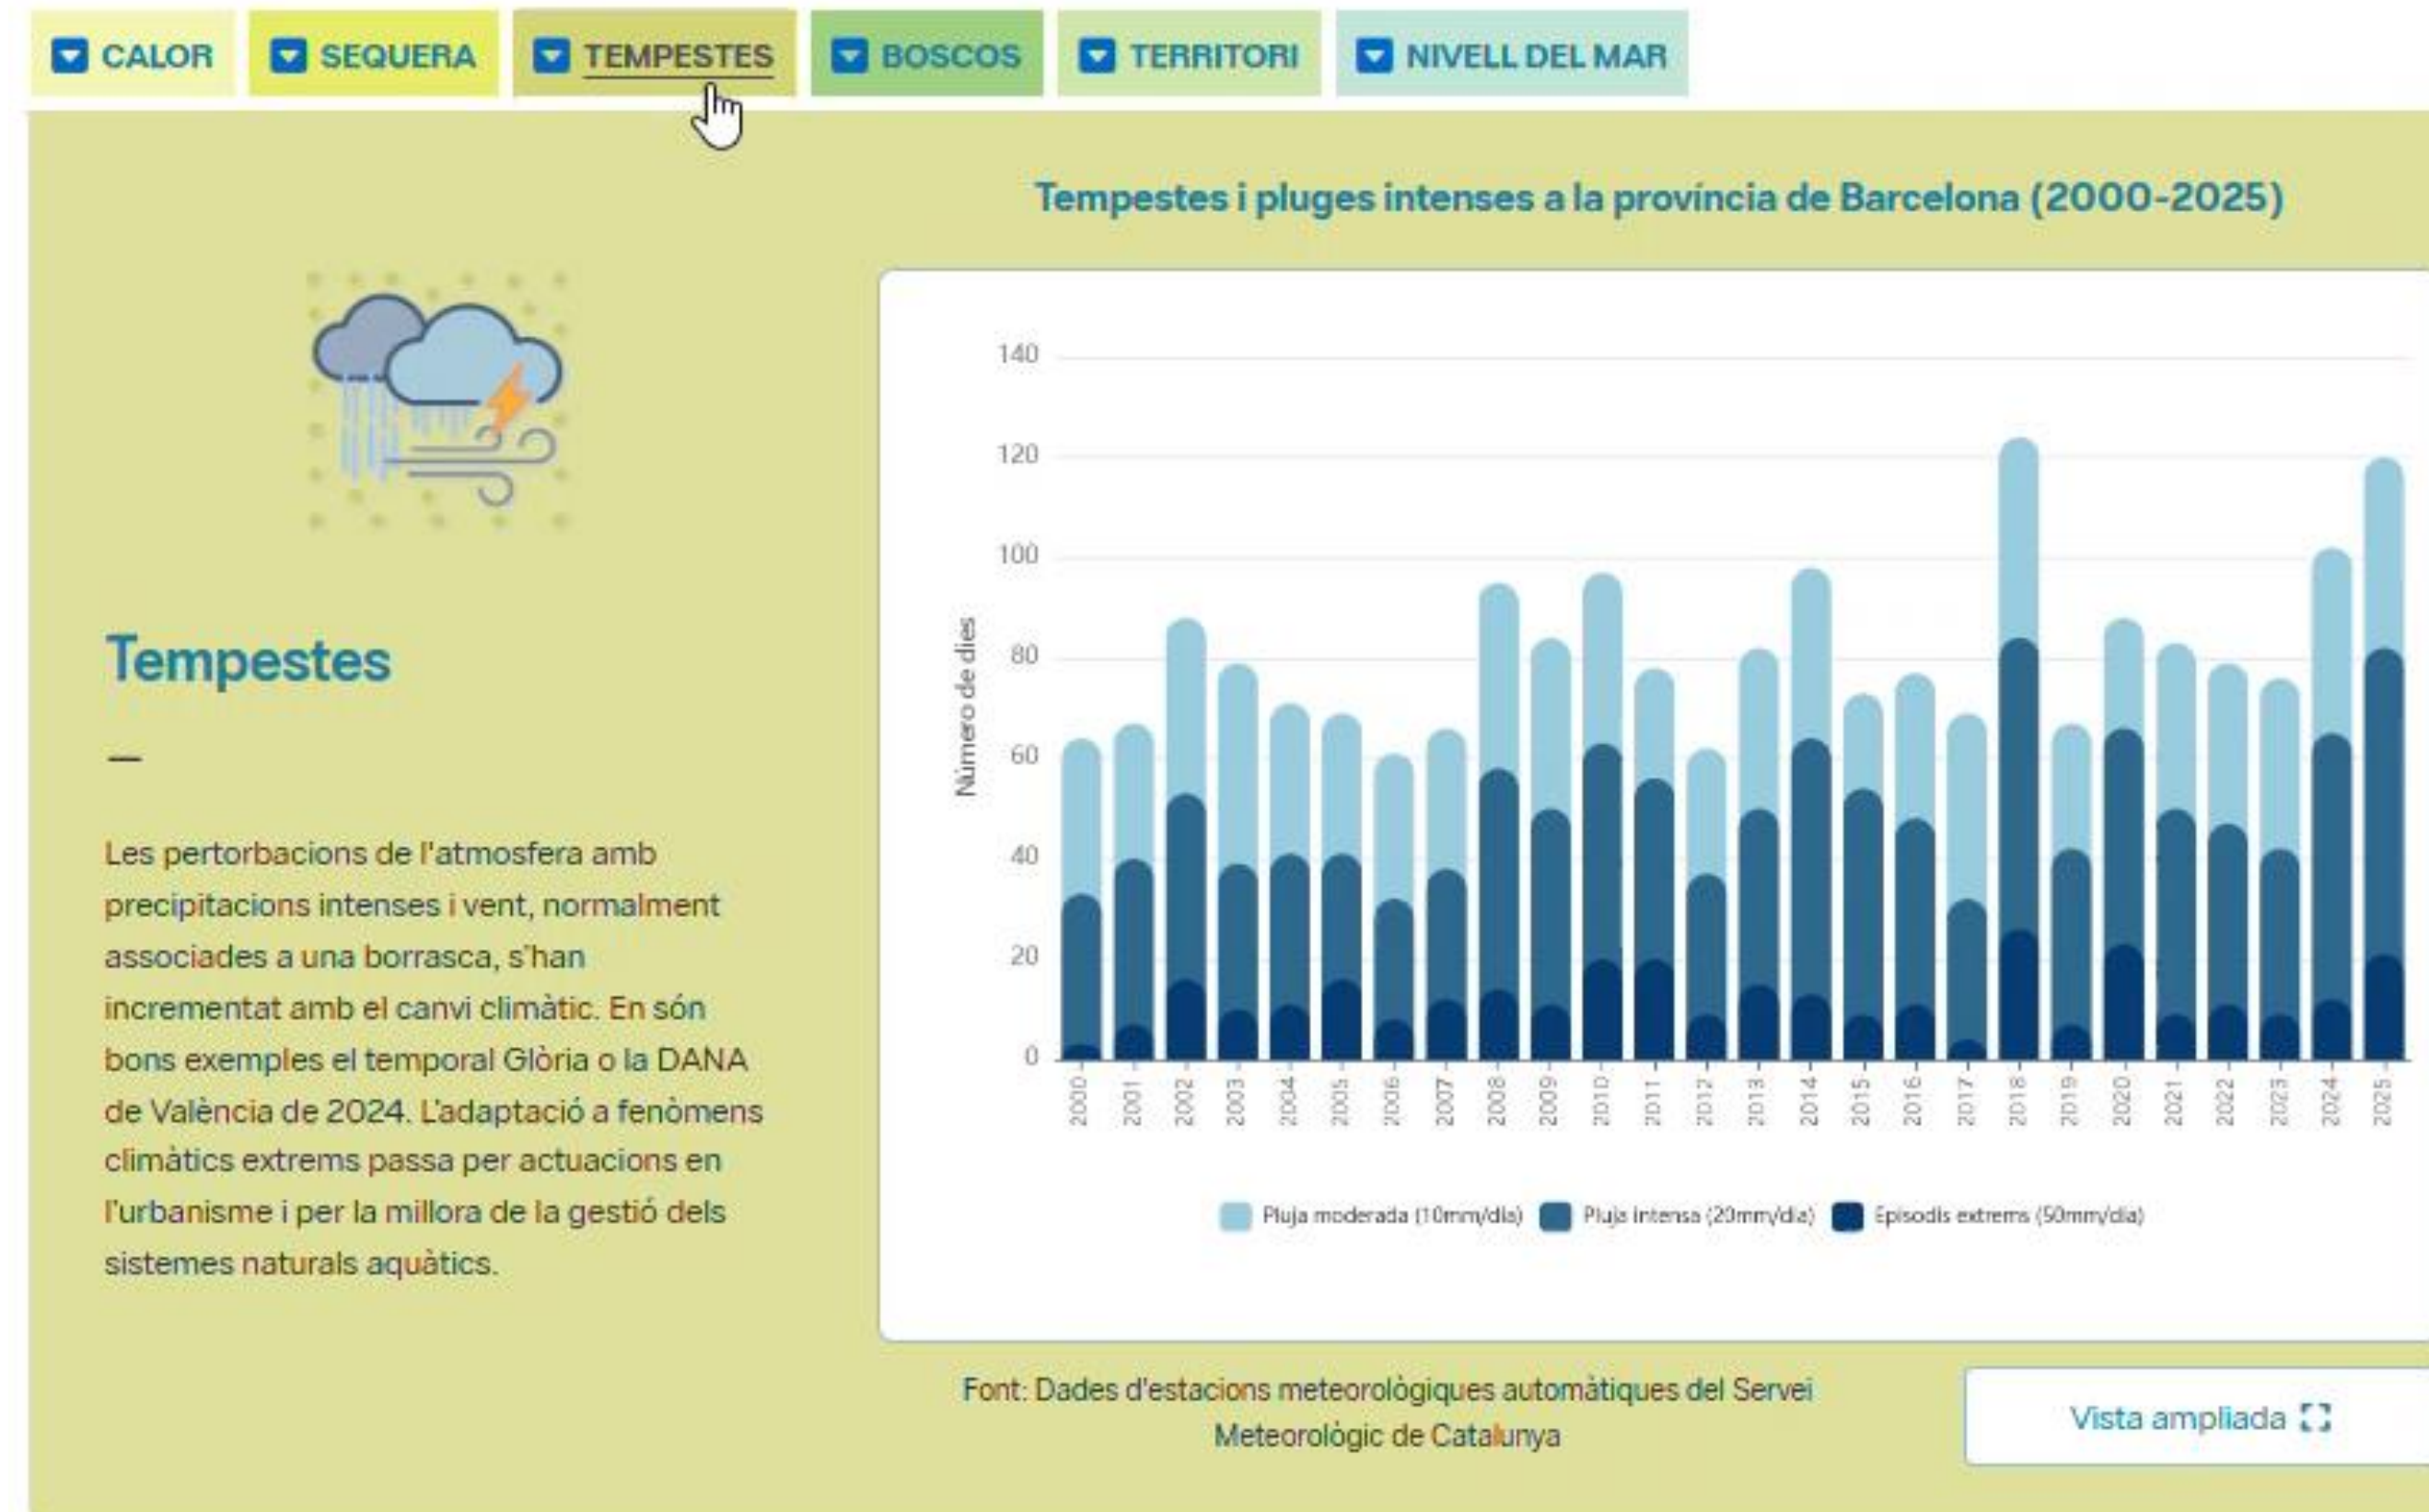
CALOR SEQUERA TEMPESTES BOSCOS TERRITORI NIVELL DEL MAR

Tempestes i pluges intenses a la província de Barcelona (2000-2025)

Tempestes

—

Les pertorbacions de l'atmosfera amb precipitacions intenses i vent, normalment associades a una borrasca, s'han incrementat amb el canvi climàtic. En són bons exemples el temporal Glòria o la DANA de València de 2024. L'adaptació a fenòmens climàtics extrems passa per actuacions en l'urbanisme i per la millora de la gestió dels sistemes naturals aquàtics.

Número de dies

140
120
100
80
60
40
20
0

2000 2001 2002 2003 2004 2005 2006 2007 2008 2009 2010 2011 2012 2013 2014 2015 2016 2017 2018 2019 2020 2021 2022 2023 2024 2025

Pluja moderada (10mm/dia) Pluja intensa (20mm/dia) Episodis extrems (50mm/dia)

Font: Dades d'estacions meteorològiques automàtiques del Servei Meteorològic de Catalunya

Vista ampliada